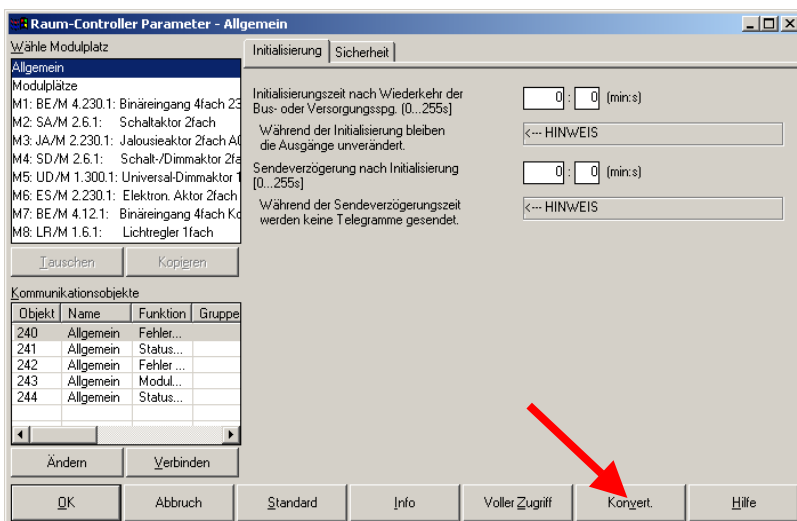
Raum-Controller Parameter - Allgemein

Wähle Modulplatz

Allgemein
Modulplätze
M1: BE/M 4.230.1: Binäreingang 4fach 23
M2: SA/M 2.6.1: Schaltaktor 2fach
M3: JA/M 2.230.1: Jalousieaktor 2fach A
M4: SD/M 2.6.1: Schalt-/Dimmaktor 2fa
M5: UD/M 1.300.1: Universal-Dimmaktor 1
M6: ES/M 2.230.1: Elektron. Aktor 2fach
M7: BE/M 4.12.1: Binäreingang 4fach K
M8: LR/M 1.6.1: Lichtregler 1fach

Tauschen | Kopieren

Kommunikationsobjekte

| Objekt | Name | Funktion | Gruppe |
|---|---|---|---|
| 240 | Allgemein | Fehler... | |
| 241 | Allgemein | Status... | |
| 242 | Allgemein | Fehler ... | |
| 243 | Allgemein | Modul... | |
| 244 | Allgemein | Status... | |

Ändern | Verbinden

Initialisierung | Sicherheit

Initialisierungszeit nach Wiederkehr der Bus- oder Versorgungsspg. [0...255s]
0 : 0 [min:s]

Während der Initialisierung bleiben die Ausgänge unverändert.
<--- HINWEIS

Sendeverzögerung nach Initialisierung [0...255s]
0 : 0 [min:s]

Während der Sendeverzögerungszeit werden keine Telegramme gesendet.
<--- HINWEIS

OK | Abbruch | Standard | Info | Voller Zugriff | Konvert. | Hilfe